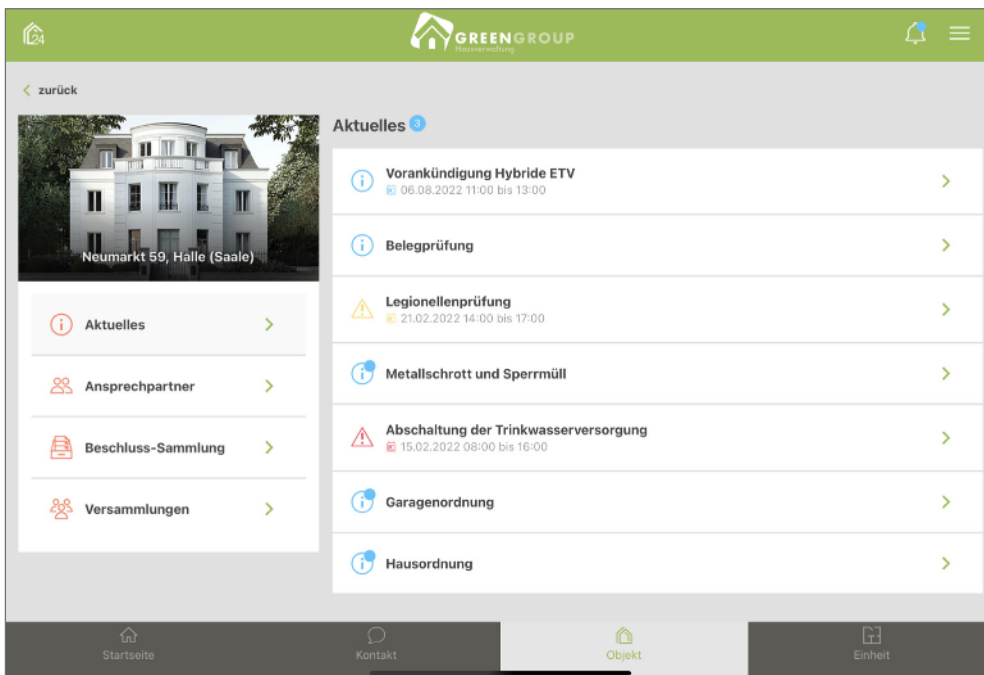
GREENGROUP
Hausverwaltung

< zurück

Neumarkt 59, Halle (Saale)

Aktuelles

Ansprechpartner

Beschluss-Sammlung

Versammlungen

Aktuelles 3

Vorankündigung Hybride ETV
06.08.2022 11:00 bis 13:00

Belegprüfung

Legionellenprüfung
21.02.2022 14:00 bis 17:00

Metallschrott und Sperrmüll

Abschaltung der Trinkwasserversorgung
15.02.2022 08:00 bis 16:00

Garagenordnung

Hausordnung

Startseite
Kontakt
Objekt
Einheit